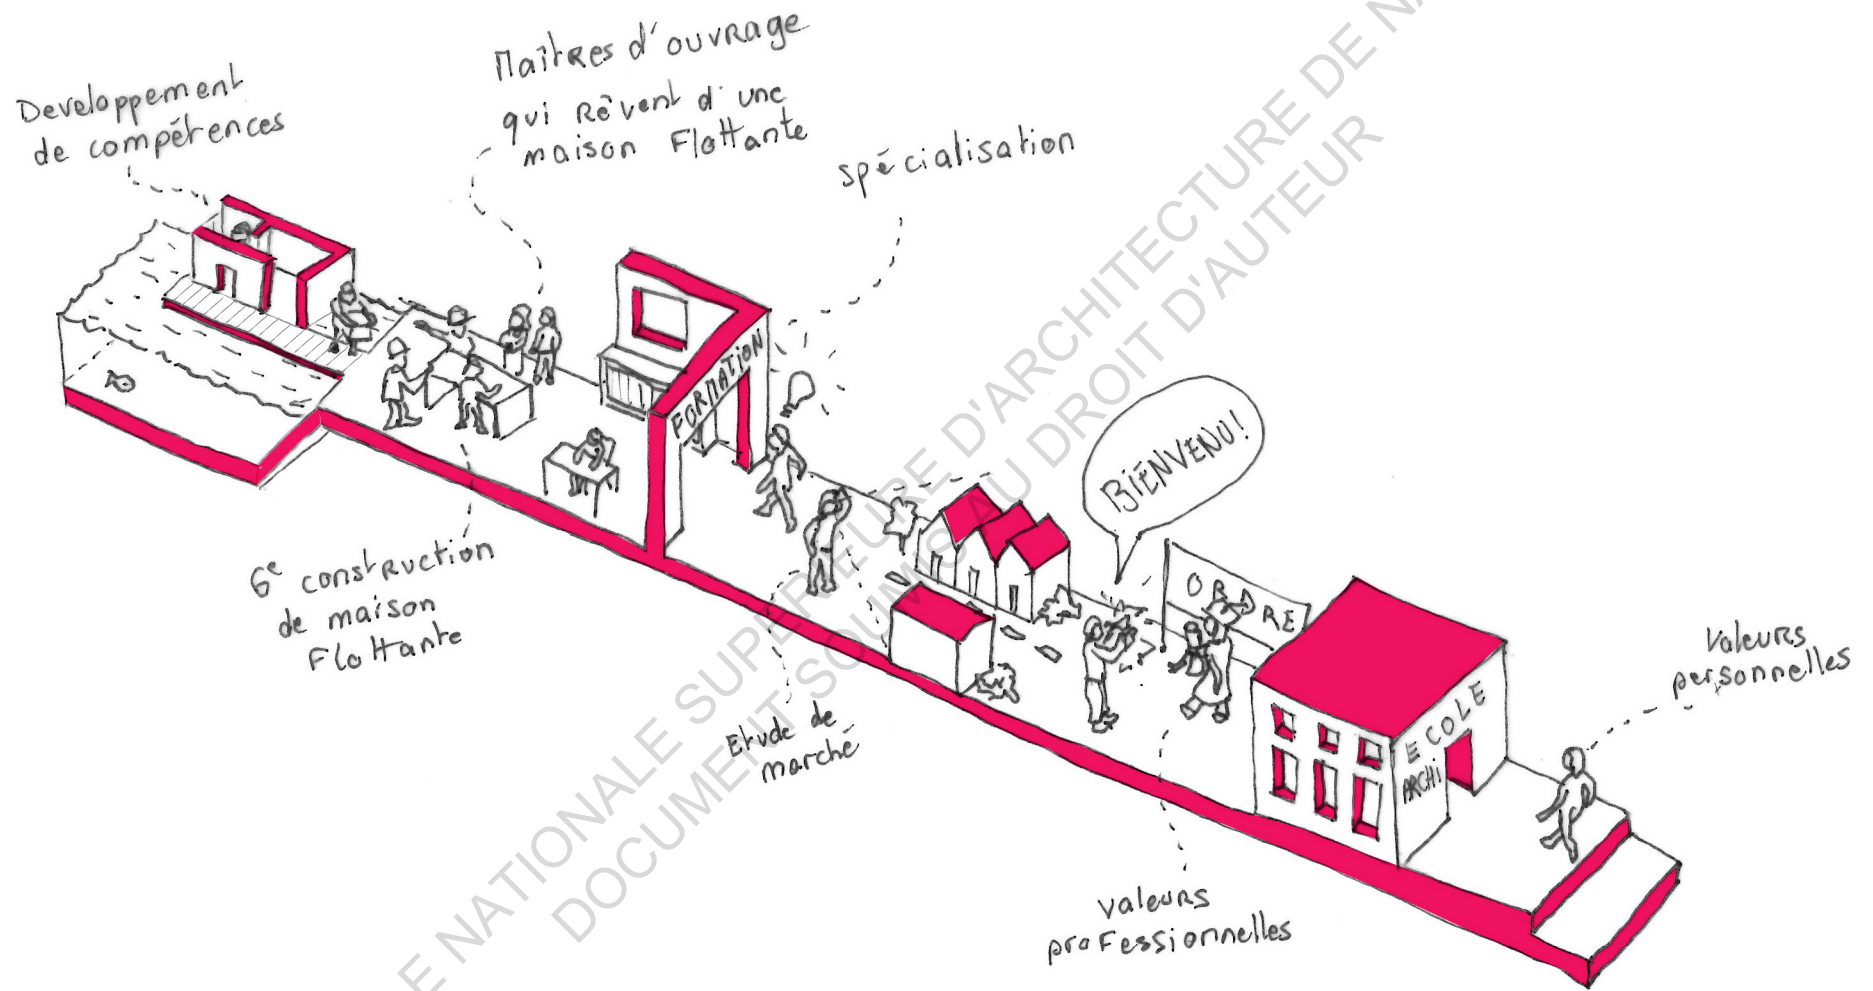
Developpement de compétences

Maîtres d'ouvrage qui rêvent d'une maison Flottante

spécialisation

FORMATION

BIENVENU!

ORDRE

ECOLE ARCHI

Valeurs personnelles

6e construction de maison Flottante

Etude de marché

Valeurs professionnelles

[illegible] NATIONALE SUPÉRIEURE D'ARCHITECTURE DE N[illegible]
DOCUMENT SOUMIS AU DROIT D'AUTEUR